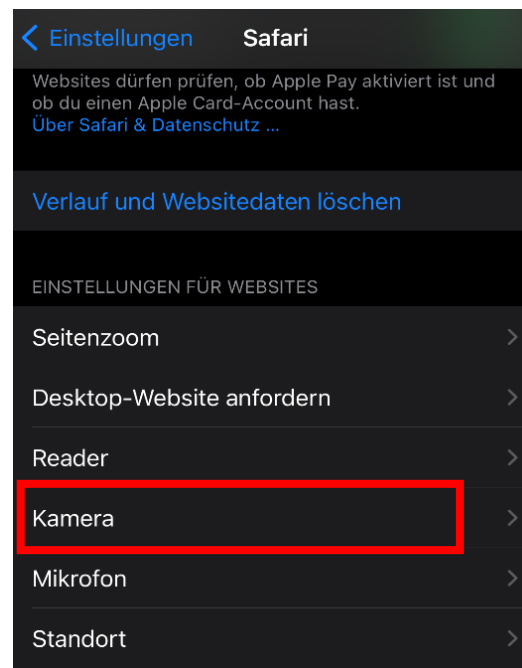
< Einstellungen Safari

Websites dürfen prüfen, ob Apple Pay aktiviert ist und ob du einen Apple Card-Account hast.
Über Safari & Datenschutz ...

Verlauf und Websitedaten löschen

EINSTELLUNGEN FÜR WEBSITES

Seitenzoom >

Desktop-Website anfordern >

Reader >

Kamera >

Mikrofon >

Standort >